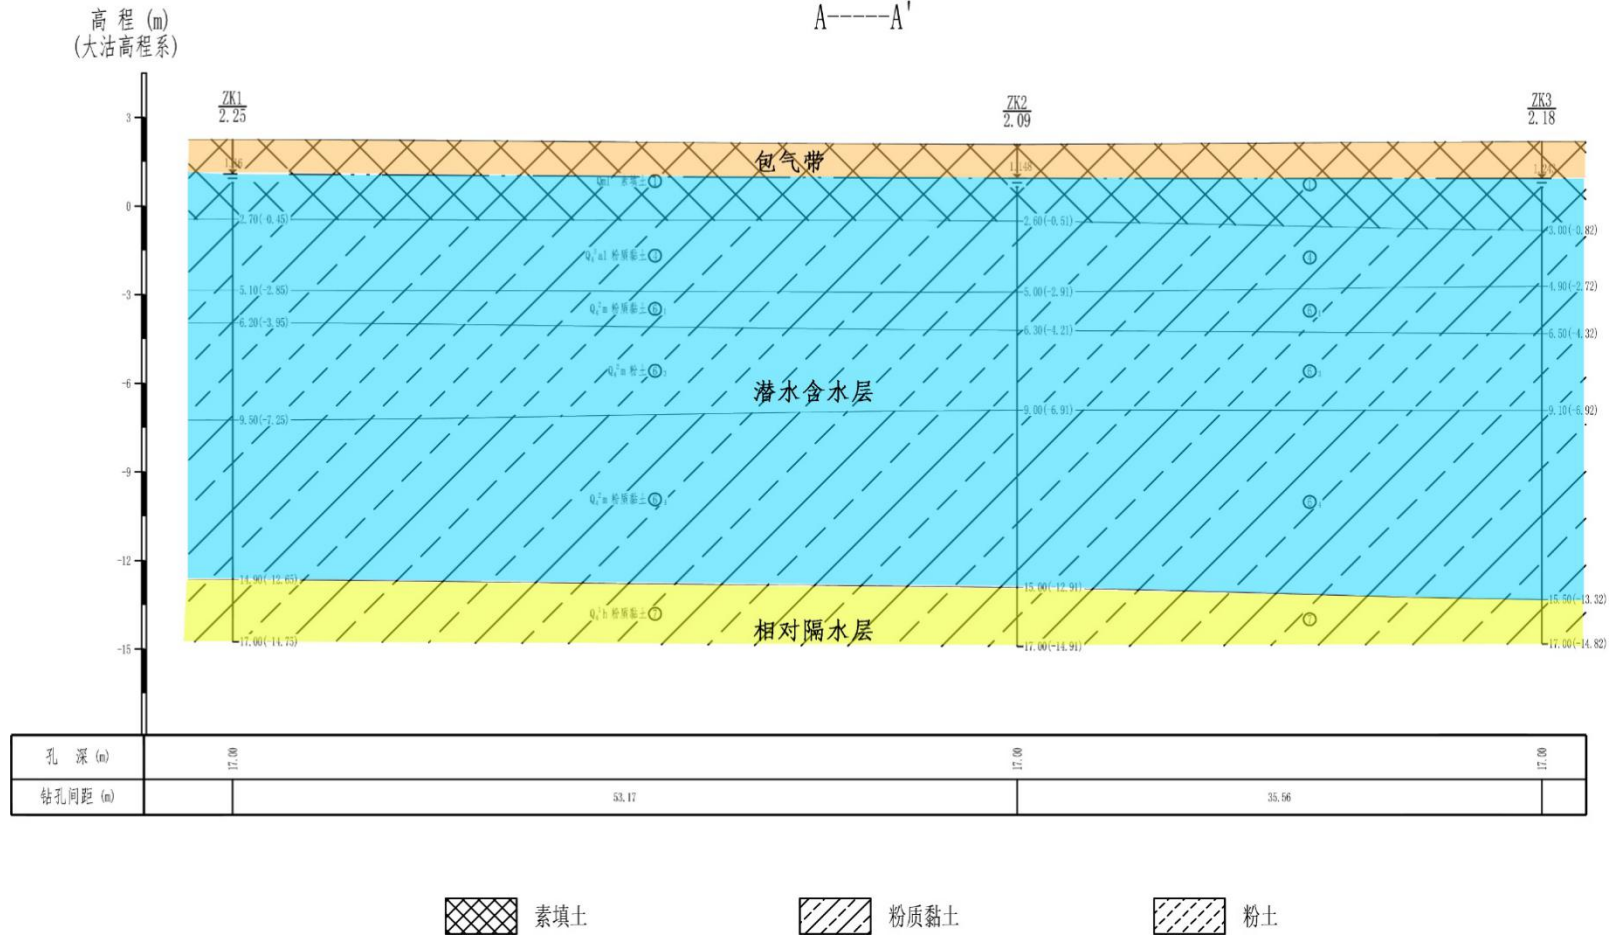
高程(m)
(大沽高程系)

A-----A'

3
0
-3
-6
-9
-12
-15

ZK1
2.25

ZK2
2.09

ZK3
2.18

包气带

1.16
1.48
1.20

Qml 素填土①
①

2.70(-0.45)
2.60(-0.51)
3.00(-0.82)

$Q_4^3al$ 粉质黏土④
④

5.10(-2.85)
5.00(-2.91)
4.90(-2.72)

$Q_4^2m$ 粉质黏土⑥$_1$
⑥$_1$

6.20(-3.95)
6.30(-4.21)
6.50(-4.32)

$Q_4^2m$ 粉土⑥$_3$
⑥$_3$

潜水含水层

9.50(-7.25)
9.00(-6.91)
9.10(-6.92)

$Q_4^2m$ 粉质黏土⑥$_4$
⑥$_4$

14.90(-12.65)
15.00(-12.91)
15.50(-13.32)

$Q_4^1h$ 粉质黏土⑦
⑦

相对隔水层

17.00(-14.75)
17.00(-14.91)
17.00(-14.82)

| 孔 深 (m) | 17.00 | 17.00 | 17.00 |
|---|---|---|---|
| 钻孔间距 (m) | 53.17 | 35.56 | |

素填土
粉质黏土
粉土